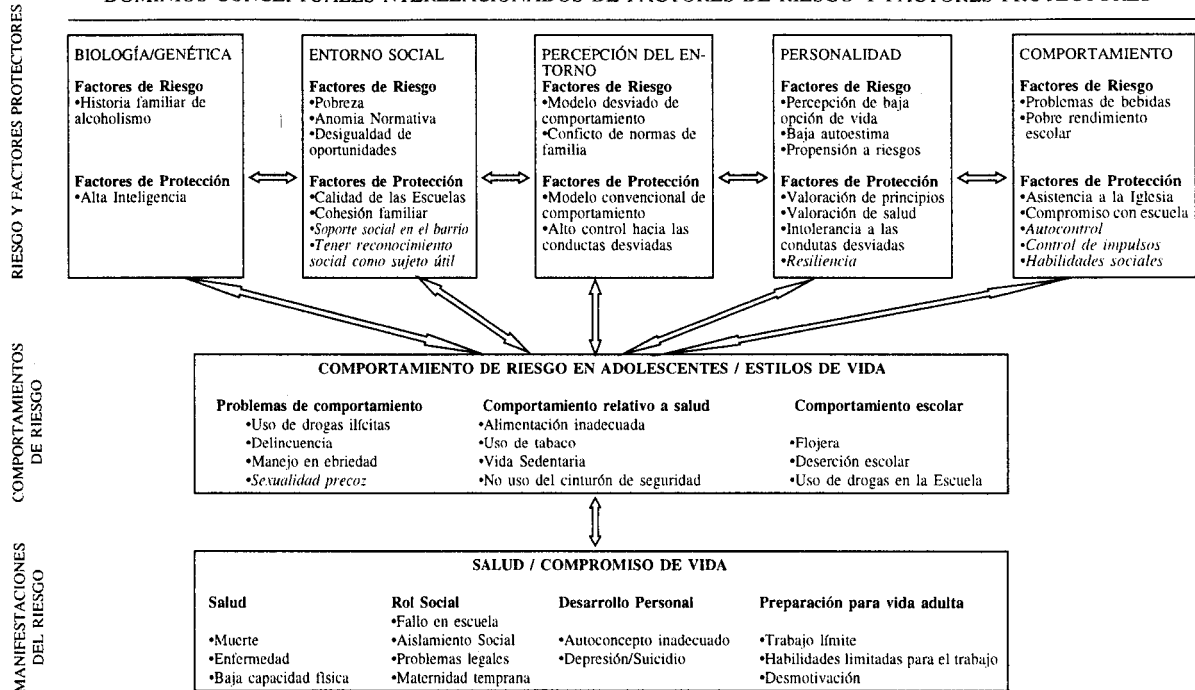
DOMINIOS CONCEPTUALES INTERRELACIONADOS DE FACTORES DE RIESGO Y FACTORES PROTECTORES

RIESGO Y FACTORES PROTECTORES

BIOLOGÍA/GENÉTICA

Factores de Riesgo
•Historia familiar de alcoholismo

Factores de Protección
•Alta Inteligencia

ENTORNO SOCIAL

Factores de Riesgo
•Pobreza
•Anomia Normativa
•Desigualdad de oportunidades

Factores de Protección
•Calidad de las Escuelas
•Cohesión familiar
•Soporte social en el barrio
•Tener reconocimiento social como sujeto útil

PERCEPCIÓN DEL ENTORNO

Factores de Riesgo
•Modelo desviado de comportamiento
•Conficto de normas de familia

Factores de Protección
•Modelo convencional de comportamiento
•Alto control hacia las conductas desviadas

PERSONALIDAD

Factores de Riesgo
•Percepción de baja opción de vida
•Baja autoestima
•Propensión a riesgos

Factores de Protección
•Valoración de principios
•Valoración de salud
•Intolerancia a las condutas desviadas
•Resiliencia

COMPORTAMIENTO

Factores de Riesgo
•Problemas de bebidas
•Pobre rendimiento escolar

Factores de Protección
•Asistencia a la Iglesia
•Compromiso con escuela
•Autocontrol
•Control de impulsos
•Habilidades sociales

COMPORTAMIENTOS DE RIESGO

COMPORTAMIENTO DE RIESGO EN ADOLESCENTES / ESTILOS DE VIDA

Problemas de comportamiento
•Uso de drogas ilícitas
•Delincuencia
•Manejo en ebriedad
•Sexualidad precoz

Comportamiento relativo a salud
•Alimentación inadecuada
•Uso de tabaco
•Vida Sedentaria
•No uso del cinturón de seguridad

Comportamiento escolar
•Flojera
•Deserción escolar
•Uso de drogas en la Escuela

MANIFESTACIONES DEL RIESGO

SALUD / COMPROMISO DE VIDA

Salud
•Muerte
•Enfermedad
•Baja capacidad física

Rol Social
•Fallo en escuela
•Aislamiento Social
•Problemas legales
•Maternidad temprana

Desarrollo Personal
•Autoconcepto inadecuado
•Depresión/Suicidio

Preparación para vida adulta
•Trabajo límite
•Habilidades limitadas para el trabajo
•Desmotivación